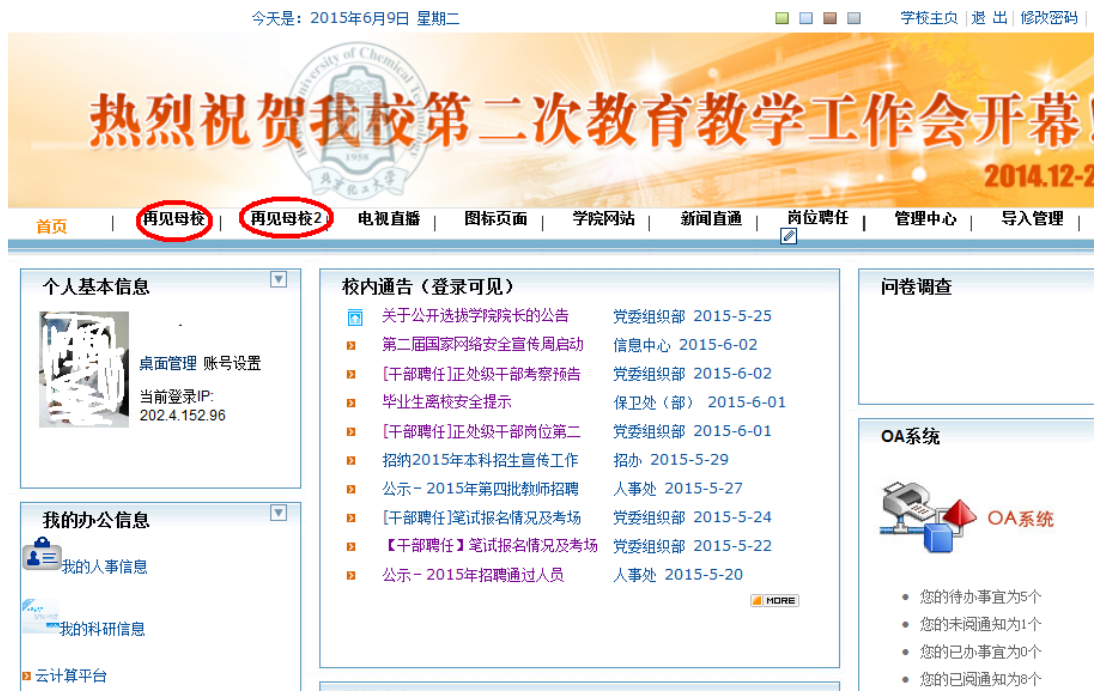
今天是：2015年6月9日 星期二

学校主页 | 退 出 | 修改密码

热烈祝贺我校第二次教育教学工作会开幕

2014.12-2

首页 | 再见母校 | 再见母校2 | 电视直播 | 图标页面 | 学院网站 | 新闻直通 | 岗位聘任 | 管理中心 | 导入管理 |

个人基本信息

桌面管理 账号设置

当前登录IP:
202.4.152.96

我的办公信息

我的人事信息

我的科研信息

云计算平台

校内通告（登录可见）

| | |
|---|---|
| 关于公开选拔学院院长的公告 | 党委组织部 2015-5-25 |
| 第二届国家网络安全宣传周启动 | 信息中心 2015-6-02 |
| [干部聘任]正处级干部考察预告 | 党委组织部 2015-6-02 |
| 毕业生离校安全提示 | 保卫处（部） 2015-6-01 |
| [干部聘任]正处级干部岗位第二 | 党委组织部 2015-6-01 |
| 招纳2015年本科招生宣传工作 | 招办 2015-5-29 |
| 公示－2015年第四批教师招聘 | 人事处 2015-5-27 |
| [干部聘任]笔试报名情况及考场 | 党委组织部 2015-5-24 |
| 【干部聘任】笔试报名情况及考场 | 党委组织部 2015-5-22 |
| 公示－2015年招聘通过人员 | 人事处 2015-5-20 |

MORE

问卷调查

OA系统

OA系统

您的待办事宜为5个

您的未阅通知为1个

您的已办事宜为0个

您的已阅通知为8个